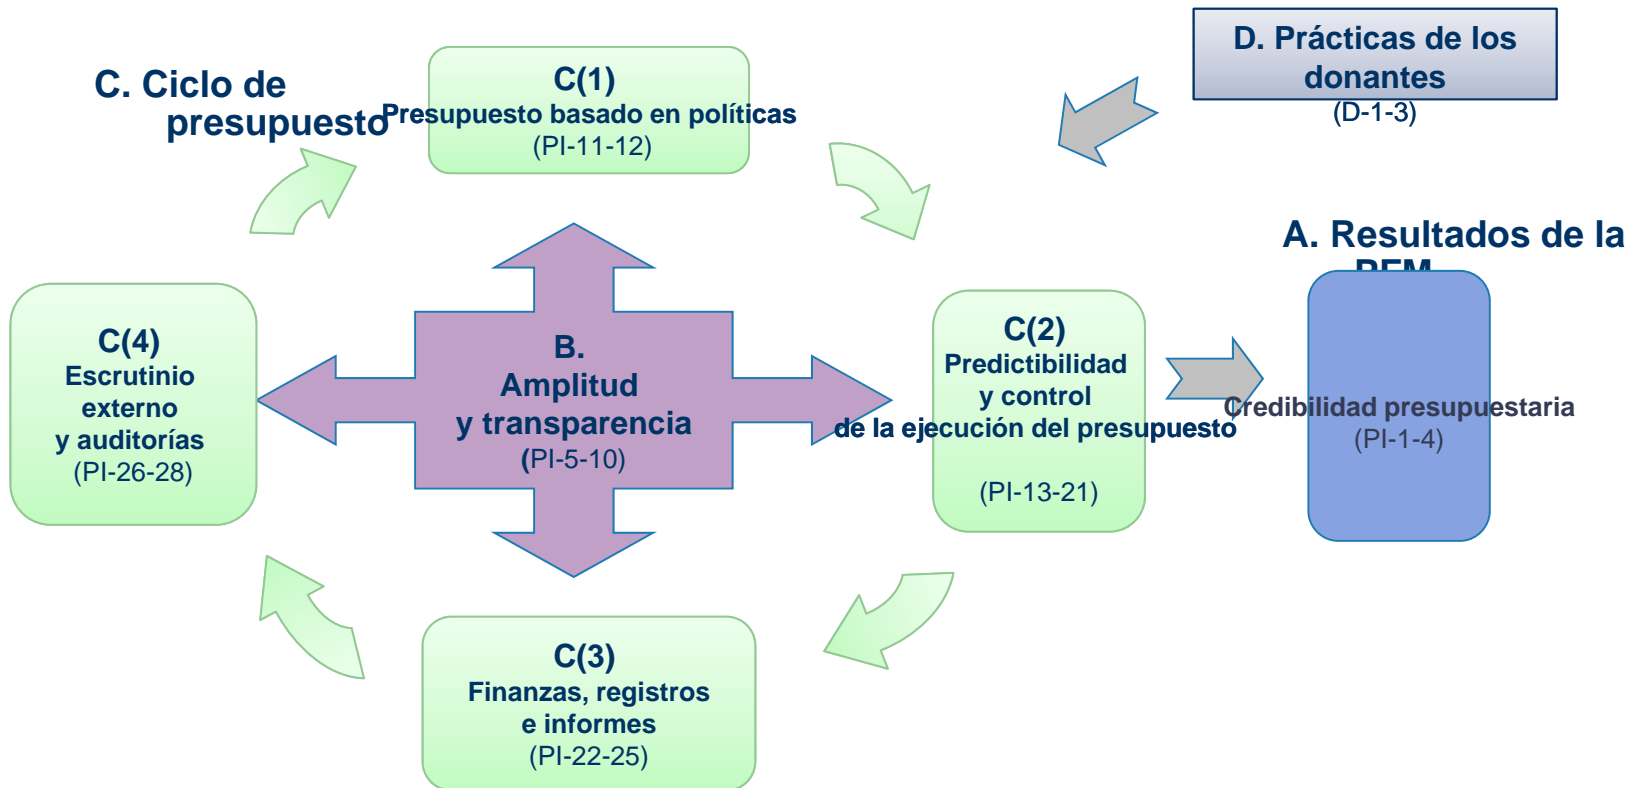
C. Ciclo de presupuesto

C(1)
Presupuesto basado en políticas
(PI-11-12)

D. Prácticas de los donantes
(D-1-3)

A. Resultados de la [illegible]

C(4)
Escrutinio externo
y auditorías
(PI-26-28)

B.
Amplitud
y transparencia
(PI-5-10)

C(2)
Predictibilidad
y control
de la ejecución del presupuesto
(PI-13-21)

Credibilidad presupuestaria
(PI-1-4)

C(3)
Finanzas, registros
e informes
(PI-22-25)